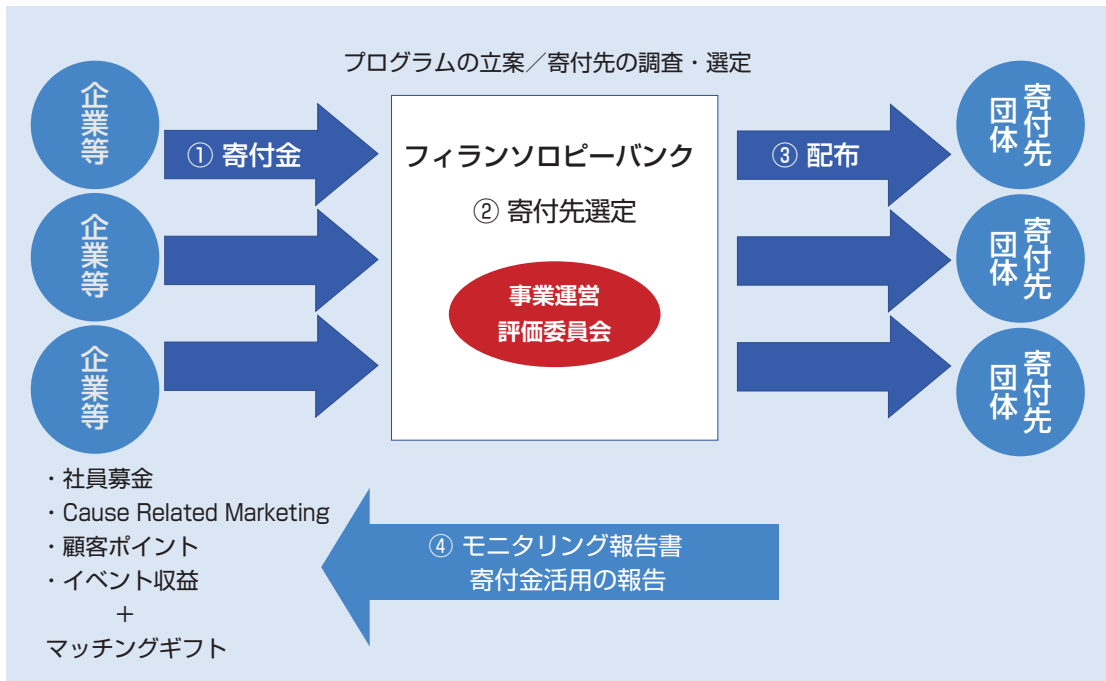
プログラムの立案／寄付先の調査・選定

企業等

① 寄付金

企業等

企業等

フィランソロピーバンク

② 寄付先選定

事業運営
評価委員会

③ 配布

寄付先団体

寄付先団体

寄付先団体

・社員募金
・Cause Related Marketing
・顧客ポイント
・イベント収益
＋
マッチングギフト

④ モニタリング報告書
寄付金活用の報告